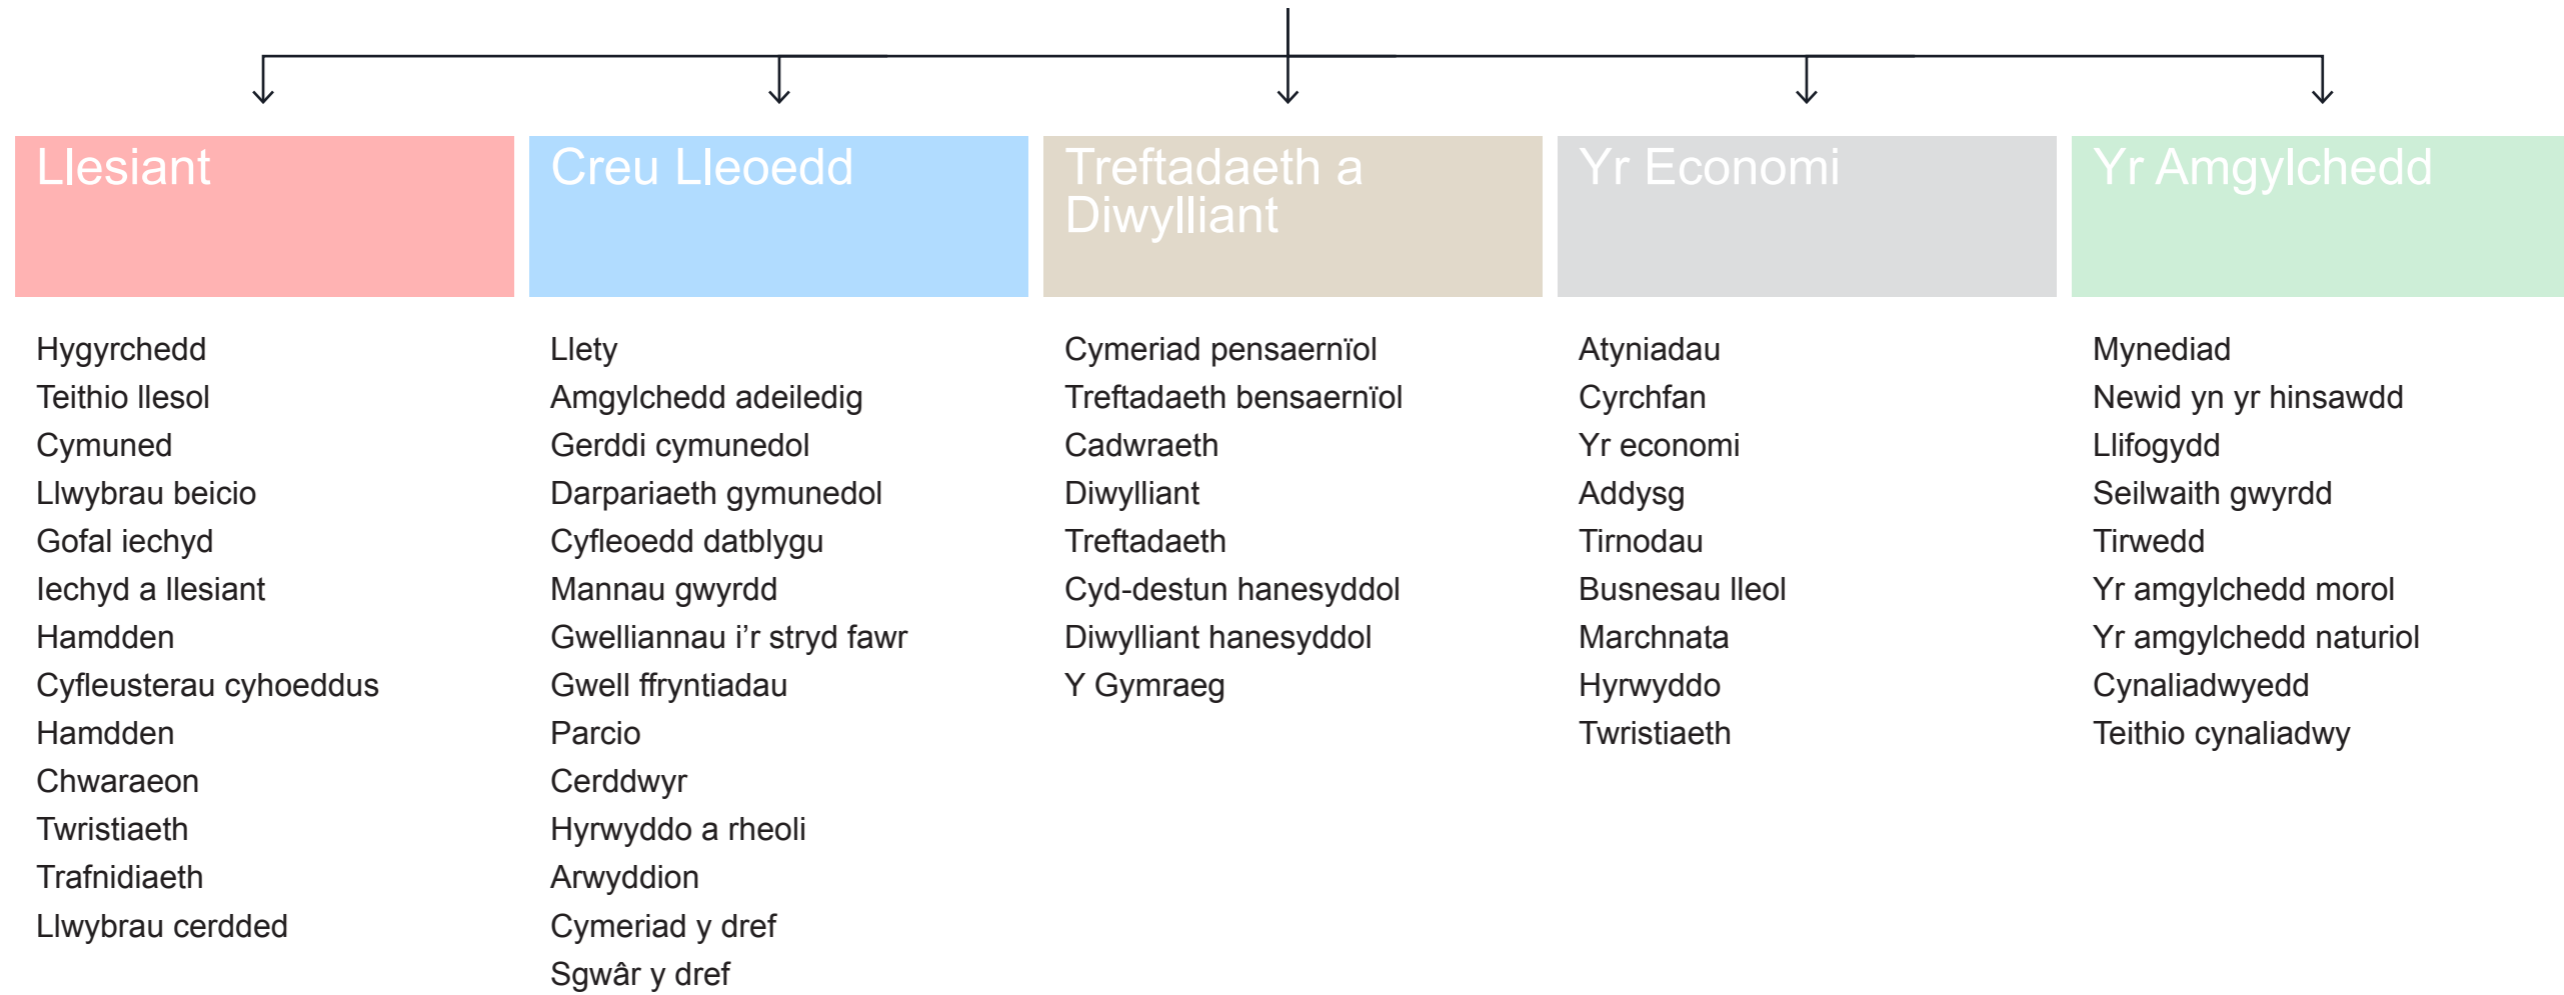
Llesiant

Hygyrchedd
Teithio llesol
Cymuned
Llwybrau beicio
Gofal iechyd
Iechyd a llesiant
Hamdden
Cyfleusterau cyhoeddus
Hamdden
Chwaraeon
Twristiaeth
Trafnidiaeth
Llwybrau cerdded

Creu Lleoedd

Llety
Amgylchedd adeiledig
Gerddi cymunedol
Darpariaeth gymunedol
Cyfleoedd datblygu
Mannau gwyrdd
Gwelliannau i'r stryd fawr
Gwell ffryntiadau
Parcio
Cerddwyr
Hyrwyddo a rheoli
Arwyddion
Cymeriad y dref
Sgwâr y dref

Treftadaeth a Diwylliant

Cymeriad pensaernïol
Treftadaeth bensaernïol
Cadwraeth
Diwylliant
Treftadaeth
Cyd-destun hanesyddol
Diwylliant hanesyddol
Y Gymraeg

Yr Economi

Atyniadau
Cyrchfan
Yr economi
Addysg
Tirnodau
Busnesau lleol
Marchnata
Hyrwyddo
Twristiaeth

Yr Amgylchedd

Mynediad
Newid yn yr hinsawdd
Llifogydd
Seilwaith gwyrdd
Tirwedd
Yr amgylchedd morol
Yr amgylchedd naturiol
Cynaliadwyedd
Teithio cynaliadwy